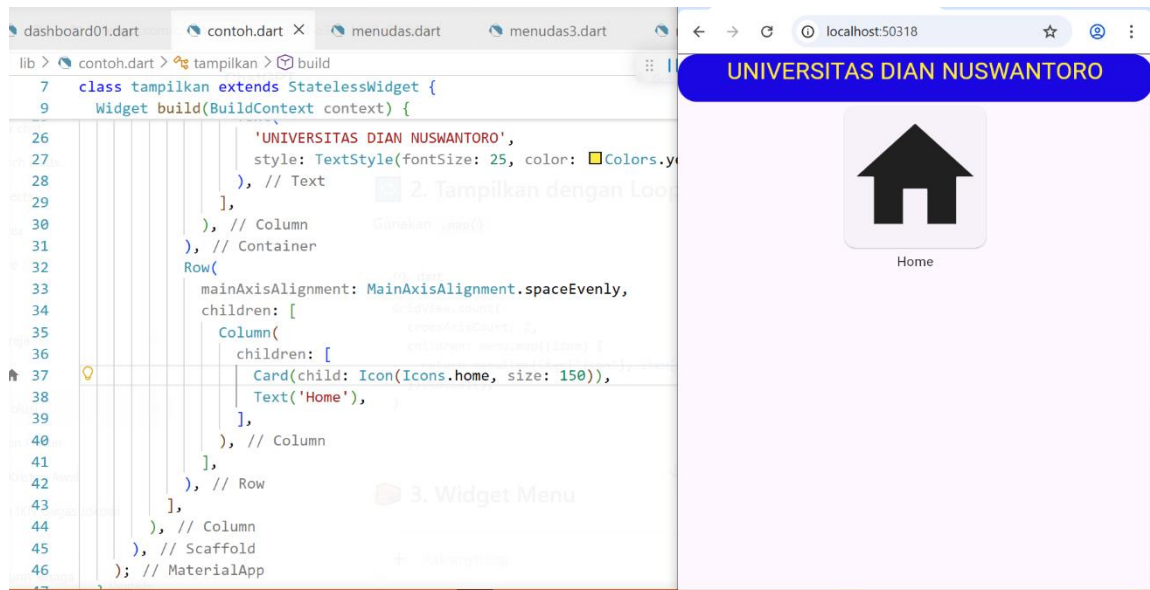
dashboard01.dart contoh.dart × menudas.dart menudas3.dart

lib > contoh.dart > tampilkan > build

7 class tampilkan extends StatelessWidget {
9 Widget build(BuildContext context) {
26 'UNIVERSITAS DIAN NUSWANTORO',
27 style: TextStyle(fontSize: 25, color: Colors.y
28 ), // Text
29 ],
30 ), // Column
31 ), // Container
32 Row(
33 mainAxisAlignment: MainAxisAlignment.spaceEvenly,
34 children: [
35 Column(
36 children: [
37 Card(child: Icon(Icons.home, size: 150)),
38 Text('Home'),
39 ],
40 ), // Column
41 ],
42 ), // Row
43 ],
44 ), // Column
45 ), // Scaffold
46 ); // MaterialApp

2. Tampilkan dengan Loo

3. Widget Menu

localhost:50318

UNIVERSITAS DIAN NUSWANTORO

Home